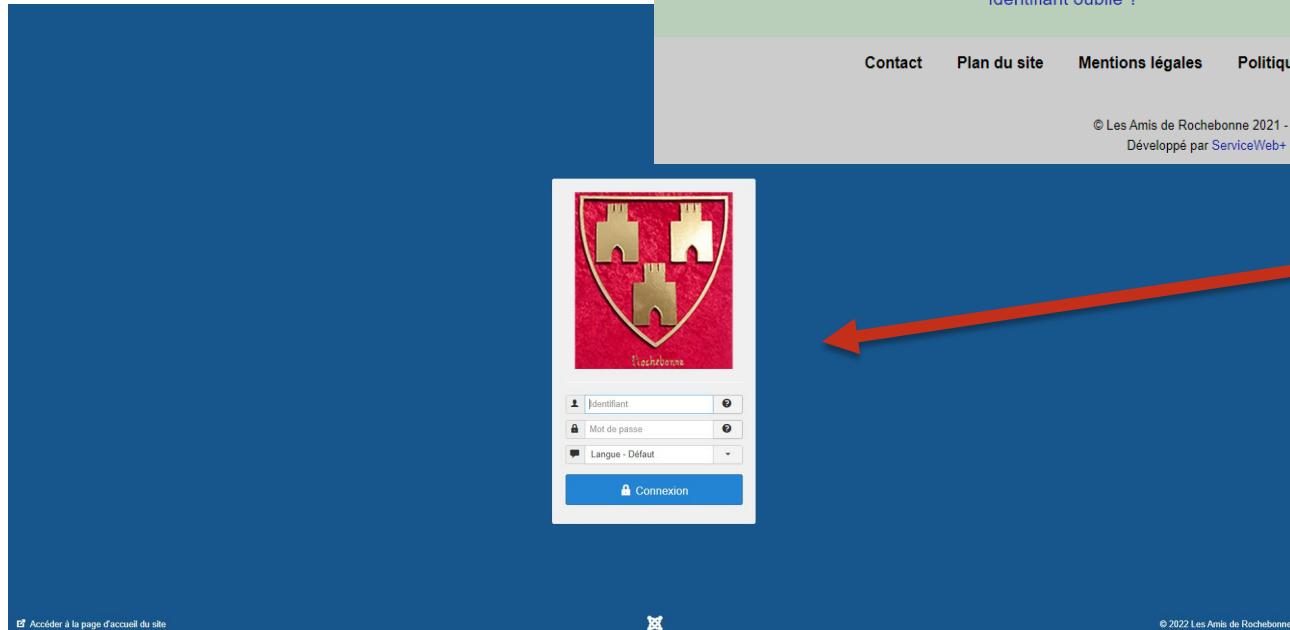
Identifiant oublié ?

Contact Plan du site Mentions légales Politiqu

© Les Amis de Rochebonne 2021 -
Développé par ServiceWeb+

Rochebonne

Identifiant

Mot de passe

Langue - Défaut

Connexion

Accéder à la page d'accueil du site

© 2022 Les Amis de Rochebonne